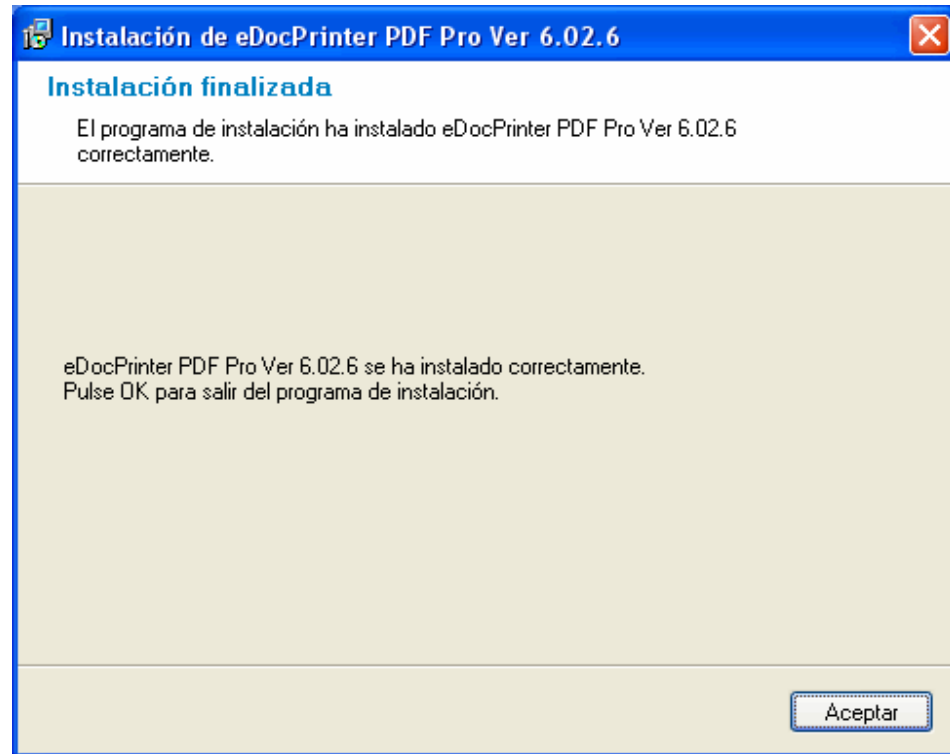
Instalación de eDocPrinter PDF Pro Ver 6.02.6

Instalación finalizada

El programa de instalación ha instalado eDocPrinter PDF Pro Ver 6.02.6 correctamente.

eDocPrinter PDF Pro Ver 6.02.6 se ha instalado correctamente.
Pulse OK para salir del programa de instalación.

Aceptar